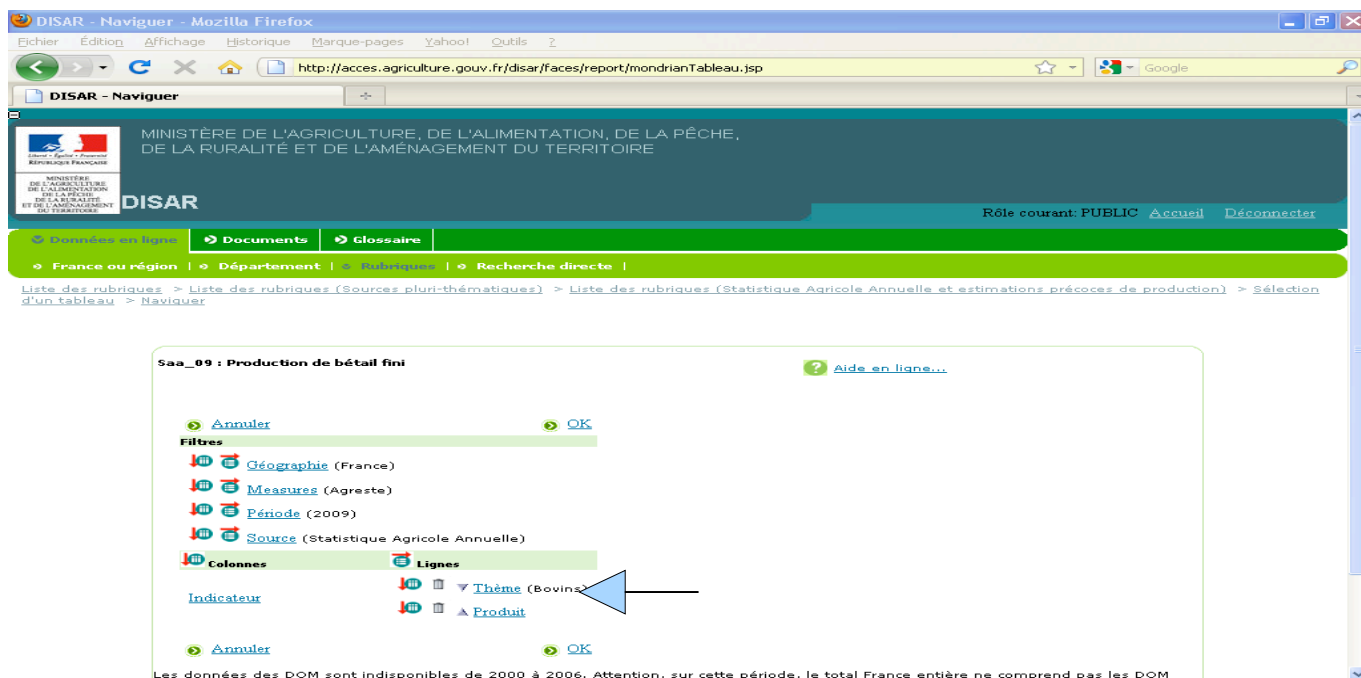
DISAR - Naviguer - Mozilla Firefox

Fichier Édition Affichage Historique Marque-pages Yahoo! Outils ?

http://acces.agriculture.gouv.fr/disar/faces/report/mondrianTableau.jsp

Google

DISAR - Naviguer

Liberté • Égalité • Fraternité
RÉPUBLIQUE FRANÇAISE

MINISTÈRE DE L'AGRICULTURE DE L'ALIMENTATION DE LA PÊCHE DE LA RURALITÉ ET DE L'AMÉNAGEMENT DU TERRITOIRE

MINISTÈRE DE L'AGRICULTURE, DE L'ALIMENTATION, DE LA PÊCHE, DE LA RURALITÉ ET DE L'AMÉNAGEMENT DU TERRITOIRE

DISAR

Rôle courant: PUBLIC Accueil Déconnecter

Données en ligne | Documents | Glossaire

France ou région | Département | Rubriques | Recherche directe |

Liste des rubriques > Liste des rubriques (Sources pluri-thématiques) > Liste des rubriques (Statistique Agricole Annuelle et estimations précoces de production) > Sélection d'un tableau > Naviguer

Saa_09 : Production de bétail fini

Aide en ligne...

Annuler OK

Filtres

Géographie (France)

Measures (Agreste)

Période (2009)

Source (Statistique Agricole Annuelle)

Colonnes Lignes

Indicateur

Thème (Bovins)

Produit

Annuler OK

Les données des DOM sont indisponibles de 2000 à 2006. Attention, sur cette période, le total France entière ne comprend pas les DOM